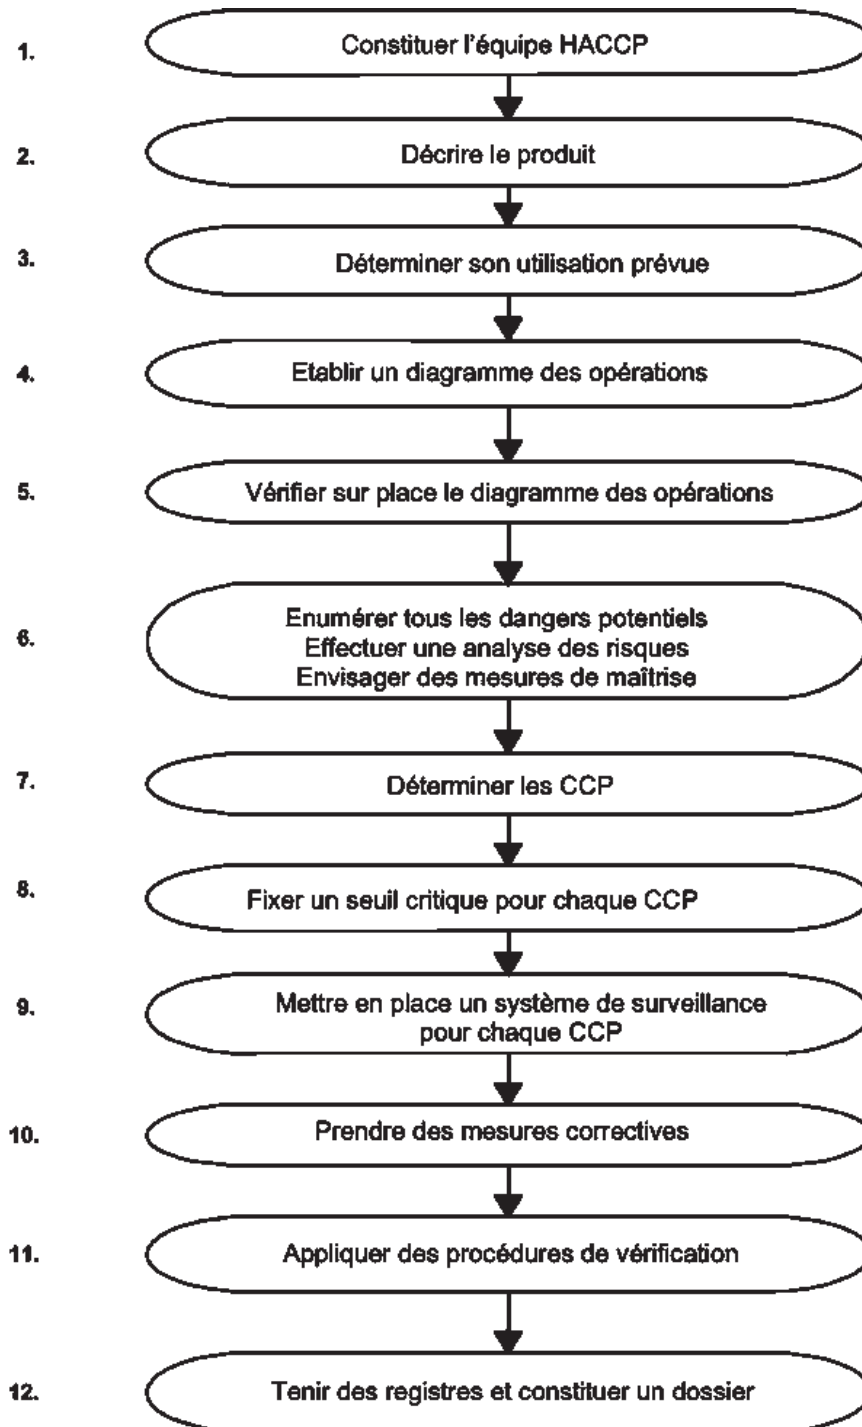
1. Constituer l'équipe HACCP

2. Décrire le produit

3. Déterminer son utilisation prévue

4. Etablir un diagramme des opérations

5. Vérifier sur place le diagramme des opérations

6. Enumérer tous les dangers potentiels
Effectuer une analyse des risques
Envisager des mesures de maîtrise

7. Déterminer les CCP

8. Fixer un seuil critique pour chaque CCP

9. Mettre en place un système de surveillance pour chaque CCP

10. Prendre des mesures correctives

11. Appliquer des procédures de vérification

12. Tenir des registres et constituer un dossier